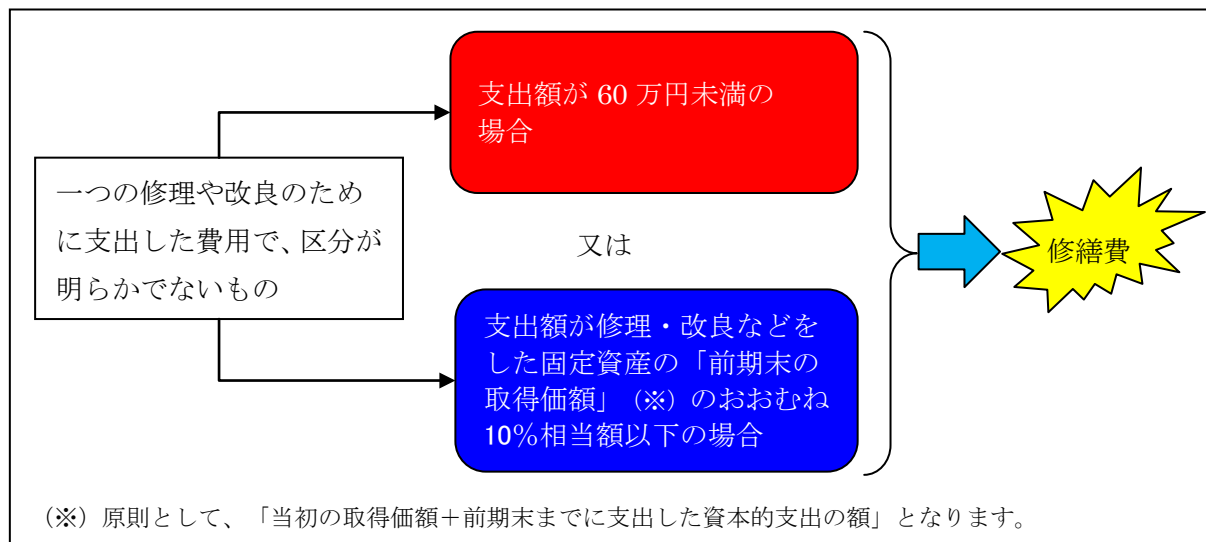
一つの修理や改良のために支出した費用で、区分が明らかでないもの

支出額が 60 万円未満の場合

又は

支出額が修理・改良などをした固定資産の「前期末の取得価額」（※）のおおむね10%相当額以下の場合

修繕費

（※）原則として、「当初の取得価額＋前期末までに支出した資本的支出の額」となります。